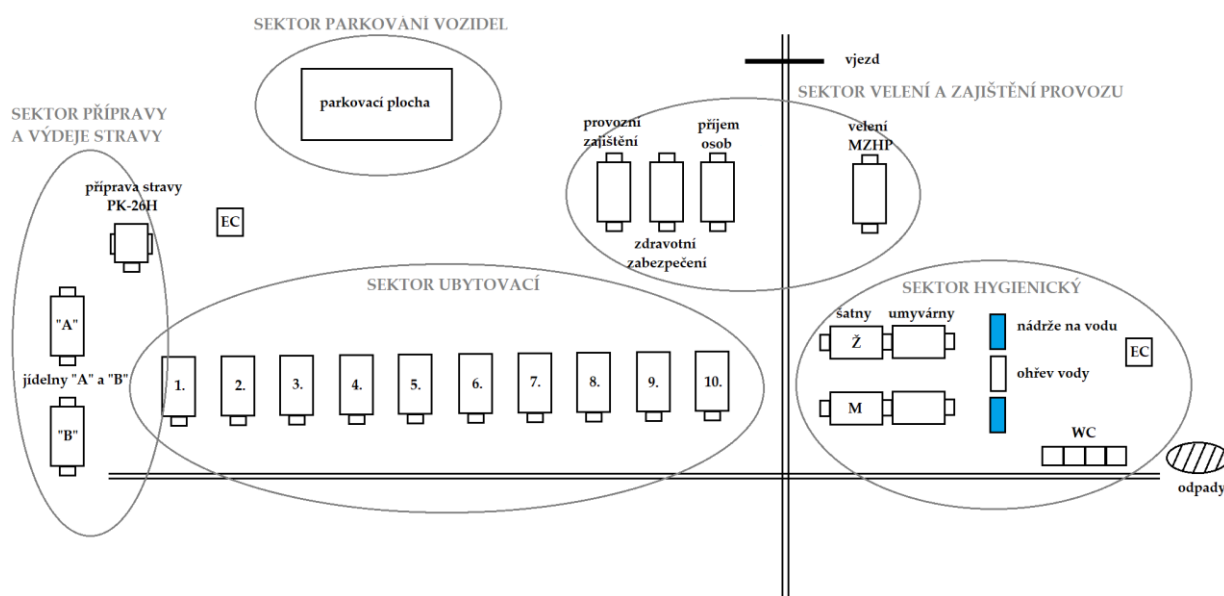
SEKTOR PARKOVÁNÍ VOZIDEL

parkovací plocha

vjezd

SEKTOR PŘÍPRAVY A VÝDEJE STRAVY

SEKTOR VELENÍ A ZAJIŠTĚNÍ PROVOZU

provozní zajištění

příjem osob

velení MZHP

příprava stravy PK-26H

EC

zdravotní zabezpečení

SEKTOR UBYTOVACÍ

SEKTOR HYGIENICKÝ

"A"

šatny

umyvárny

nádrže na vodu

Ž

EC

jídelny "A" a "B"

1.

2.

3.

4.

5.

6.

7.

8.

9.

10.

ohřev vody

M

"B"

WC

odpady